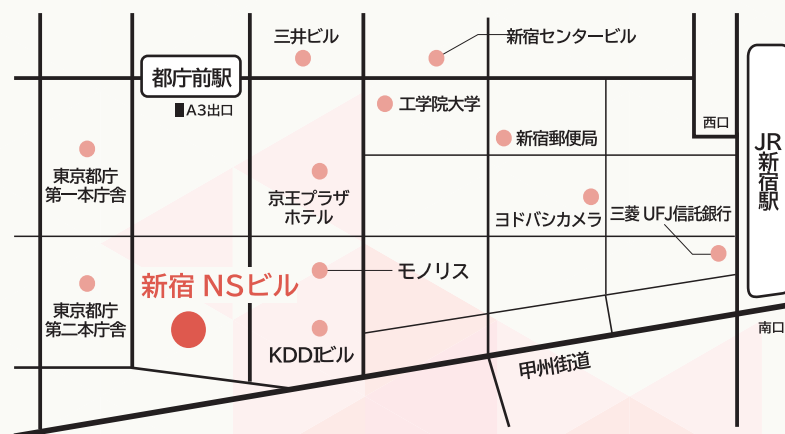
三井ビル
新宿センタービル
都庁前駅
A3出口
工学院大学
西口
新宿郵便局
JR新宿駅
東京都庁第一本庁舎
京王プラザホテル
ヨドバシカメラ
三菱 UFJ信託銀行
モノリス
新宿 NSビル
東京都庁第二本庁舎
KDDIビル
南口
甲州街道